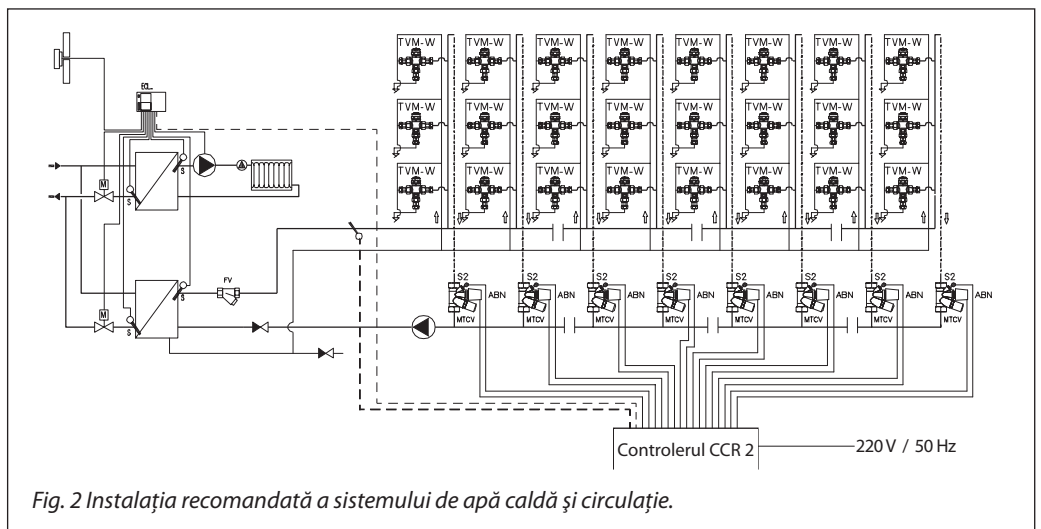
ECL

TVM-W TVM-W TVM-W TVM-W TVM-W TVM-W TVM-W TVM-W
TVM-W TVM-W TVM-W TVM-W TVM-W TVM-W TVM-W TVM-W
TVM-W TVM-W TVM-W TVM-W TVM-W TVM-W TVM-W TVM-W

M
S
S
S
FV
M
S
S

S2 ABN MTCV
S2 ABN MTCV
S2 ABN MTCV
S2 ABN MTCV
S2 ABN MTCV
S2 ABN MTCV
S2 ABN MTCV
S2 ABN MTCV

Controlerul CCR 2
220 V / 50 Hz

Fig. 2 Instalația recomandată a sistemului de apă caldă şi circulație.